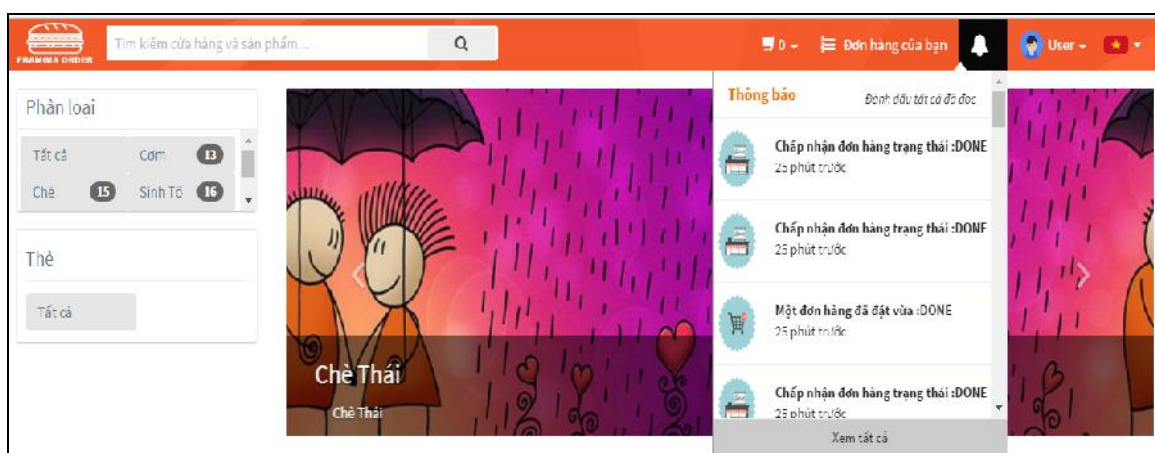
FRANGIA ORDER

Tìm kiếm cửa hàng và sản phẩm...

0 ▾ Đơn hàng của bạn User ▾

Phân loại

Tất cả
Cơm 13
Chè 15
Sinh Tố 16

Thẻ

Tất cả

Chè Thái
Chè Thái

Thông báo
Đánh dấu tất cả đã đọc

Chấp nhận đơn hàng trạng thái :DONE
25 phút trước

Chấp nhận đơn hàng trạng thái :DONE
25 phút trước

Một đơn hàng đã đặt vừa :DONE
25 phút trước

Chấp nhận đơn hàng trạng thái :DONE
25 phút trước

Xem tất cả